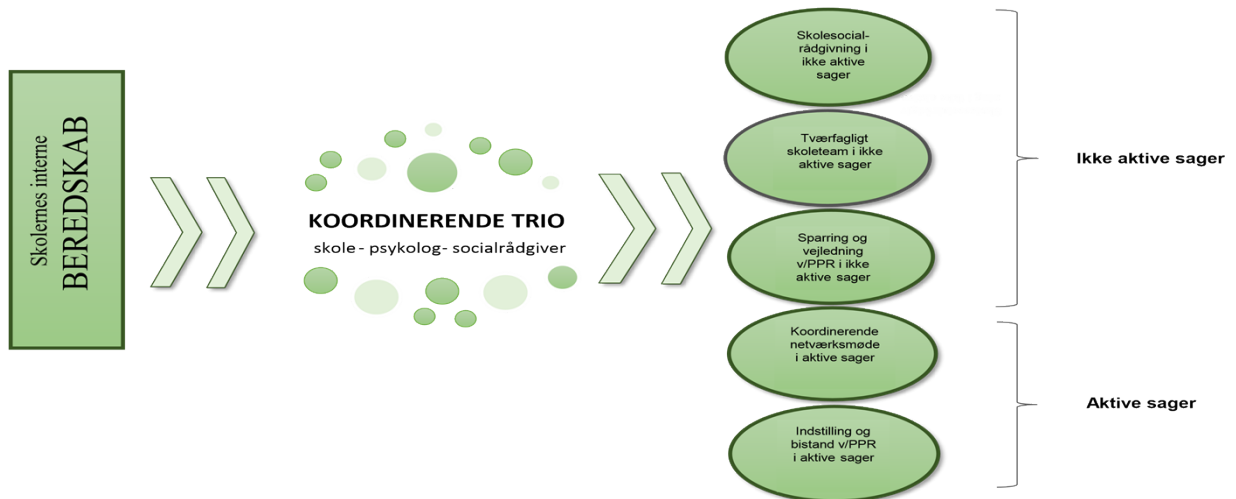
Skolernes interne
BEREDSKAB

KOORDINERENDE TRIO
skole - psykolog- socialrådgiver

Skolesocialrådgivning i ikke aktive sager

Tværfagligt skoleteam i ikke aktive sager

Sparring og vejledning v/PPR i ikke aktive sager

Koordinerende netværksmøde i aktive sager

Indstilling og bistand v/PPR i aktive sager

Ikke aktive sager

Aktive sager